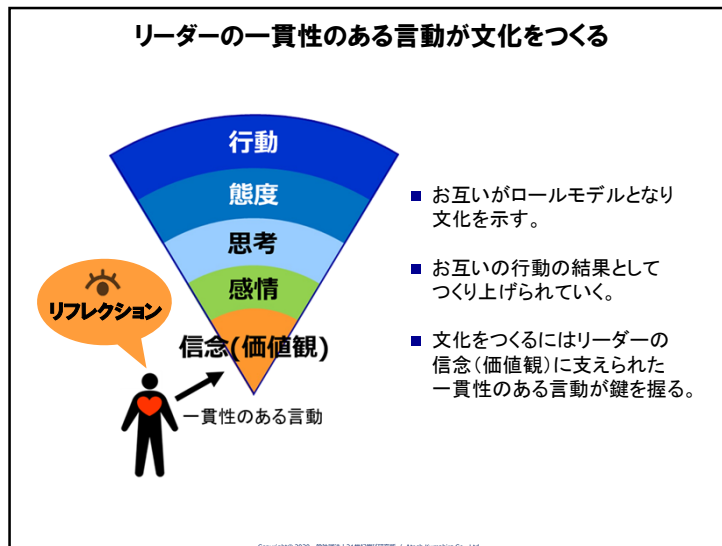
リーダーの一貫性のある言動が文化をつくる

行動

態度

思考

感情

信念(価値観)

リフレクション

一貫性のある言動

■ お互いがロールモデルとなり文化を示す。

■ お互いの行動の結果としてつくり上げられていく。

■ 文化をつくるにはリーダーの信念(価値観)に支えられた一貫性のある言動が鍵を握る。

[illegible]